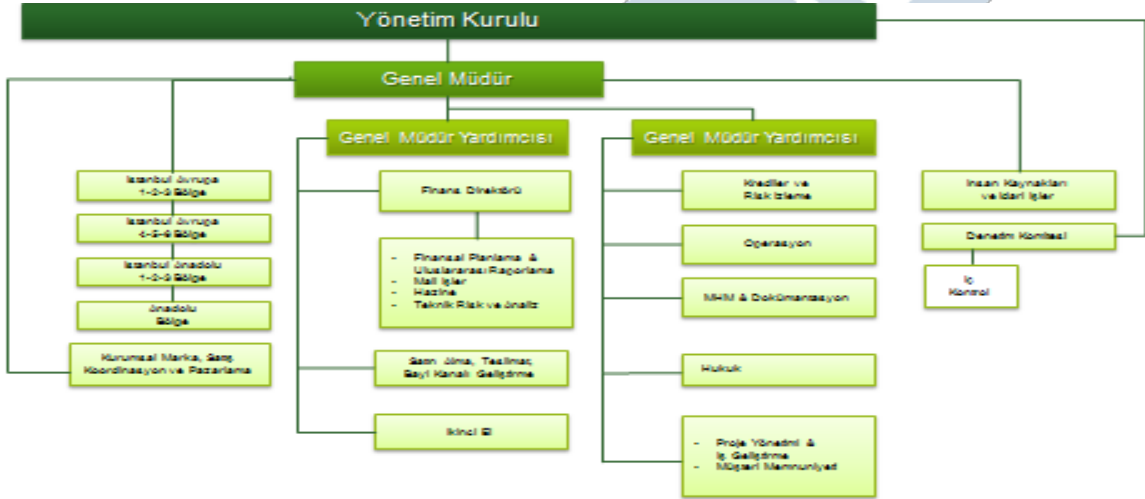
Yönetim Kurulu

Genel Müdür

Genel Müdür Yardımcısı

Genel Müdür Yardımcısı

İstanbul Avrupa 1-2-3 Bölge

İstanbul Avrupa 4-5-6 Bölge

İstanbul Anadolu 1-2-3 Bölge

Anadolu Bölge

Kurumsal Marka, Satış Koordinasyon ve Pazarlama

Finans Direktörü

- Finansal Planlama & Uluslararası Raporlama
- Mali İşler
- Hazine
- Teknik Risk ve Analiz

Satın Alma, Teslimat Bayi Kanalı Geliştirme

İkinci El

Krediler ve Risk İzleme

Operasyon

MHM & Dokümantasyon

Hukuk

- Proje Yönetimi & İş Geliştirme
- Müşteri Memnuniyeti

İnsan Kaynakları ve İdari İşler

Denetim Komitesi

İç Kontrol